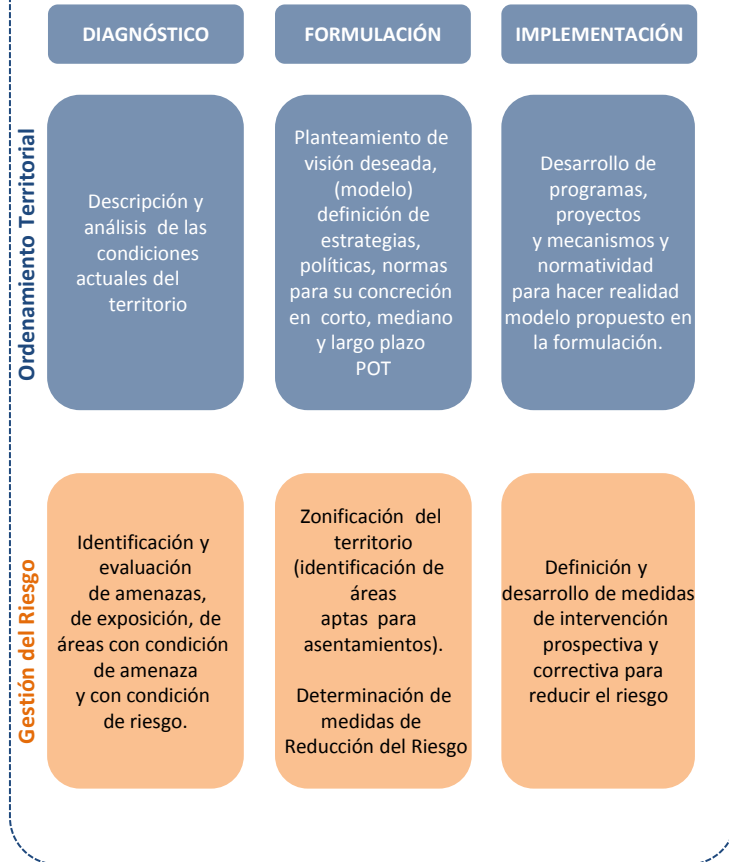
DIAGNÓSTICO

FORMULACIÓN

IMPLEMENTACIÓN

Ordenamiento Territorial

Descripción y análisis de las condiciones actuales del territorio

Planteamiento de visión deseada, (modelo) definición de estrategias, políticas, normas para su concreción en corto, mediano y largo plazo POT

Desarrollo de programas, proyectos y mecanismos y normatividad para hacer realidad modelo propuesto en la formulación.

Gestión del Riesgo

Identificación y evaluación de amenazas, de exposición, de áreas con condición de amenaza y con condición de riesgo.

Zonificación del territorio (identificación de áreas aptas para asentamientos).

Determinación de medidas de Reducción del Riesgo

Definición y desarrollo de medidas de intervención prospectiva y correctiva para reducir el riesgo